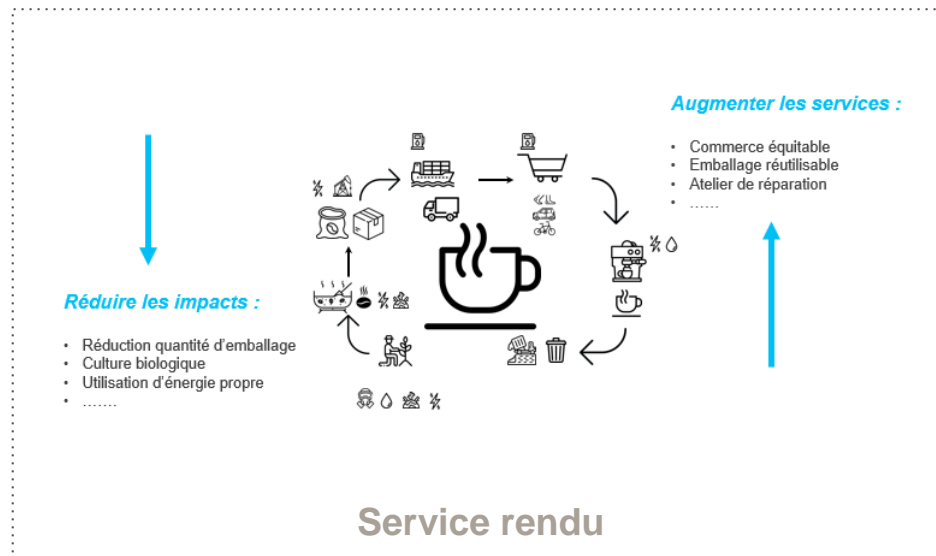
Augmenter les services :

- Commerce équitable
- Emballage réutilisable
- Atelier de réparation
- ……

Réduire les impacts :

- Réduction quantité d'emballage
- Culture biologique
- Utilisation d'énergie propre
- …….

Service rendu